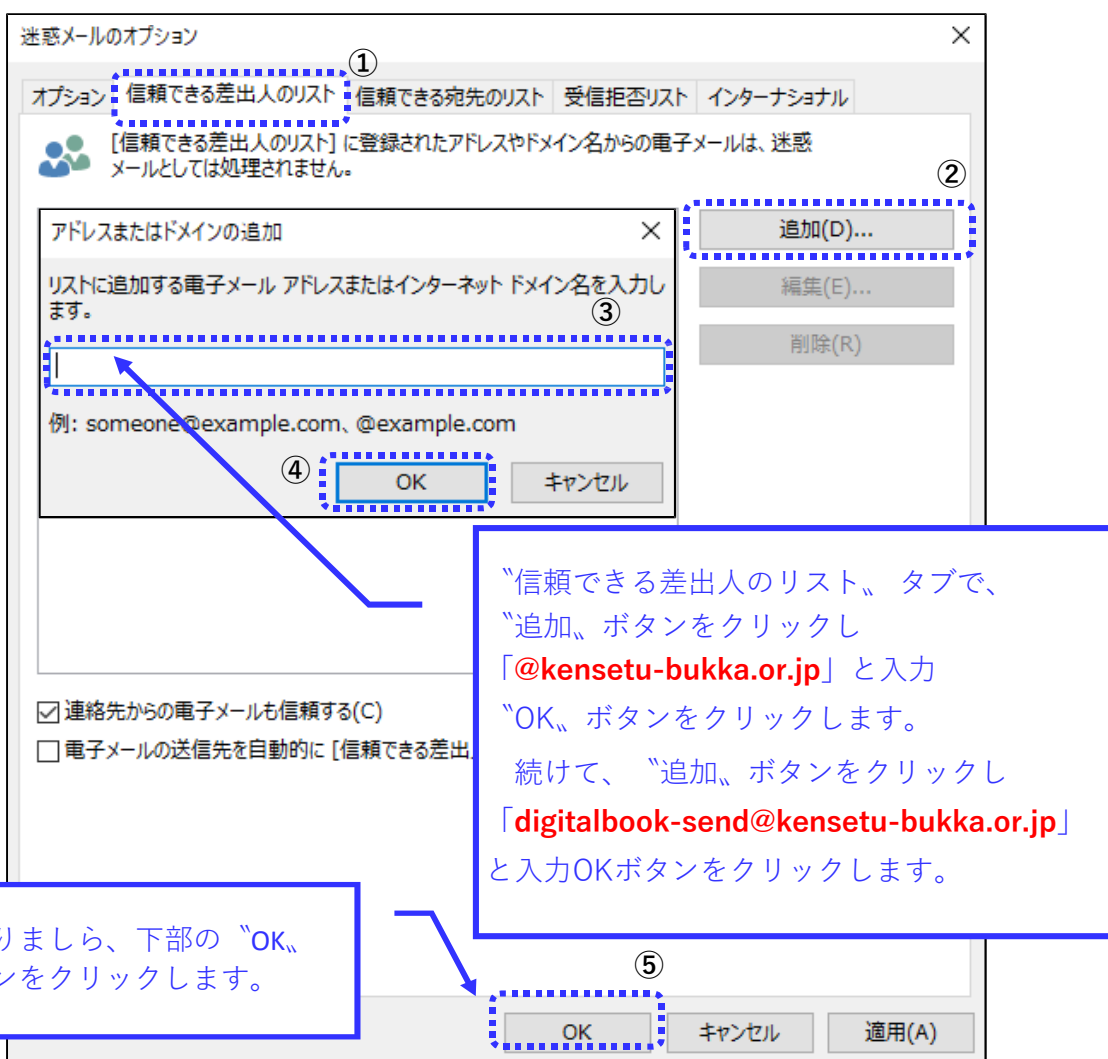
迷惑メールのオプション

①

オプション 信頼できる差出人のリスト 信頼できる宛先のリスト 受信拒否リスト インターナショナル

[信頼できる差出人のリスト] に登録されたアドレスやドメイン名からの電子メールは、迷惑メールとしては処理されません。

②

アドレスまたはドメインの追加

リストに追加する電子メール アドレスまたはインターネット ドメイン名を入力します。

③

例: someone@example.com、@example.com

④

OK

キャンセル

追加(D)...

編集(E)...

削除(R)

〝信頼できる差出人のリスト〟タブで、
〝追加〟ボタンをクリックし
「@kensetu-bukka.or.jp」と入力
〝OK〟ボタンをクリックします。
続けて、〝追加〟ボタンをクリックし
「digitalbook-send@kensetu-bukka.or.jp」
と入力OKボタンをクリックします。

☑ 連絡先からの電子メールも信頼する(C)

☐ 電子メールの送信先を自動的に [信頼できる差出

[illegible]りましら、下部の〝OK〟
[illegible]ンをクリックします。

⑤

OK

キャンセル

適用(A)